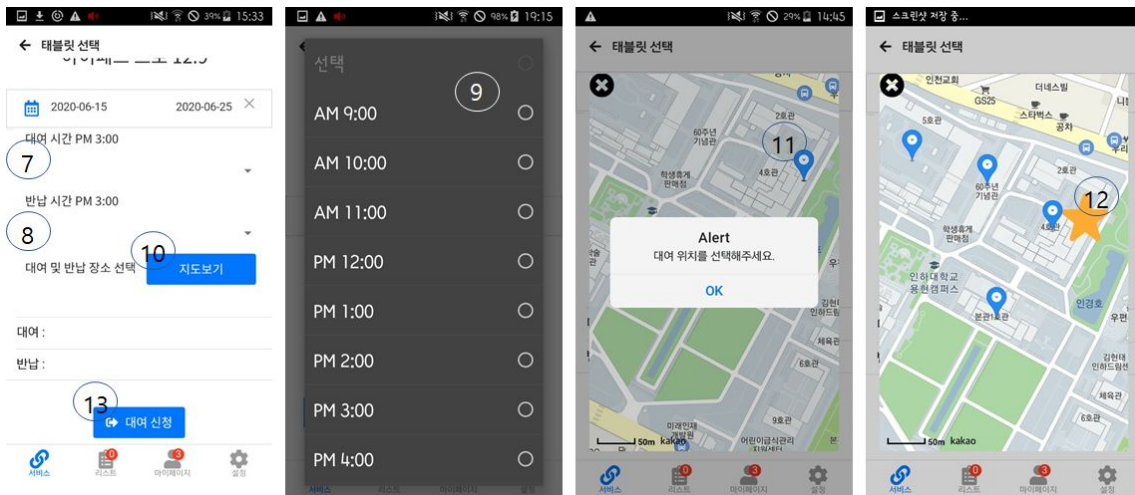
39% 15:33

← 태블릿 선택

2020-06-15 2020-06-25 ✕

대여 시간 PM 3:00

7

반납 시간 PM 3:00

8

10

대여 및 반납 장소 선택 지도보기

대여 :

반납 :

13

대여 신청

서비스 리스트 마이페이지 설정

98% 19:15

선택

9

AM 9:00

AM 10:00

AM 11:00

PM 12:00

PM 1:00

PM 2:00

PM 3:00

PM 4:00

29% 14:45

← 태블릿 선택

11

2호관

60주년 기념관

4호관

학생휴게 판매점

Alert

대여 위치를 선택해주세요.

OK

김현태 인하드림

체육관

6호관

9호관

미래인재 개발원

어린이급식관리 지원센터

50m kakao

서비스 리스트 마이페이지 설정

스크린샷 저장 중...

← 태블릿 선택

인천교회

더네스빌

GS25

스타벅스

공차

5호관

2호관

12

60주년 기념관

4호관

학생휴게 판매점

인하대학교 용현캠퍼스

인경호

본관1호관

우편

김현태 인하드림

체육관

6호관

50m kakao

서비스 리스트 마이페이지 설정